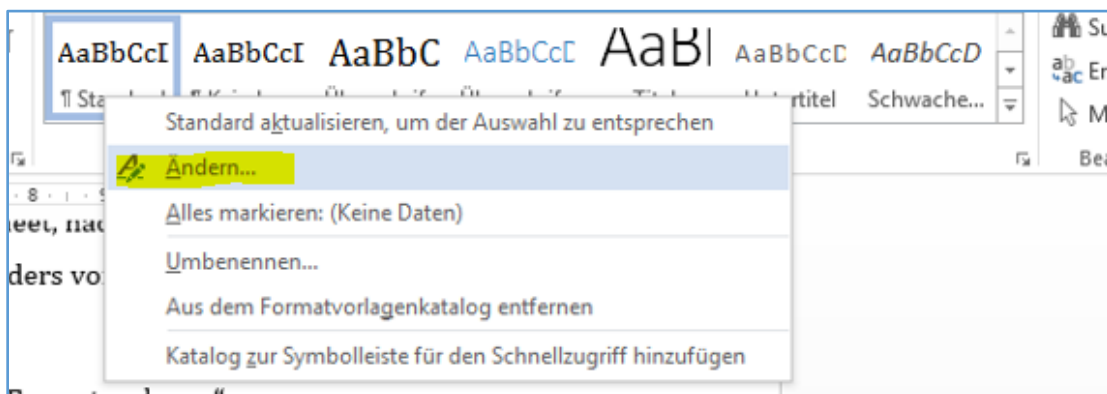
AaBbCcI AaBbCcI AaBbC AaBbCcI AaBl AaBbCcI AaBbCcD

¶ Sta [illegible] titel Schwache...

Su

Er

M

Be

Standard aktualisieren, um der Auswahl zu entsprechen

Ändern...

Alles markieren: (Keine Daten)

Umbenennen...

Aus dem Formatvorlagenkatalog entfernen

Katalog zur Symbolleiste für den Schnellzugriff hinzufügen

8

eet, nac

ders vo